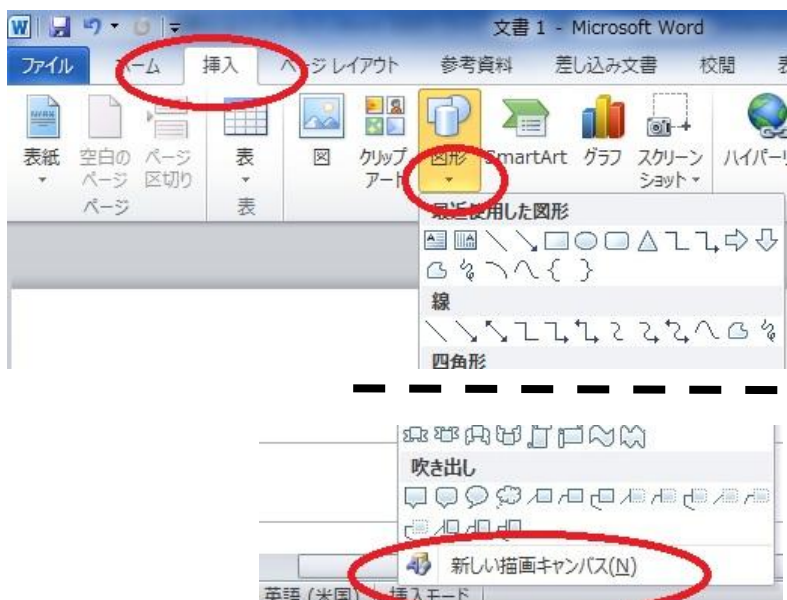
文書 1 - Microsoft Word

ファイル
ホーム
挿入
ページレイアウト
参考資料
差し込み文書
校閲
表

表紙
空白のページ
ページ区切り
ページ
表
表
図
クリップアート
図形
SmartArt
グラフ
スクリーンショット
ハイパーリ

最近使用した図形
線
四角形

吹き出し
新しい描画キャンバス(N)
英語 (米国)
挿入モード